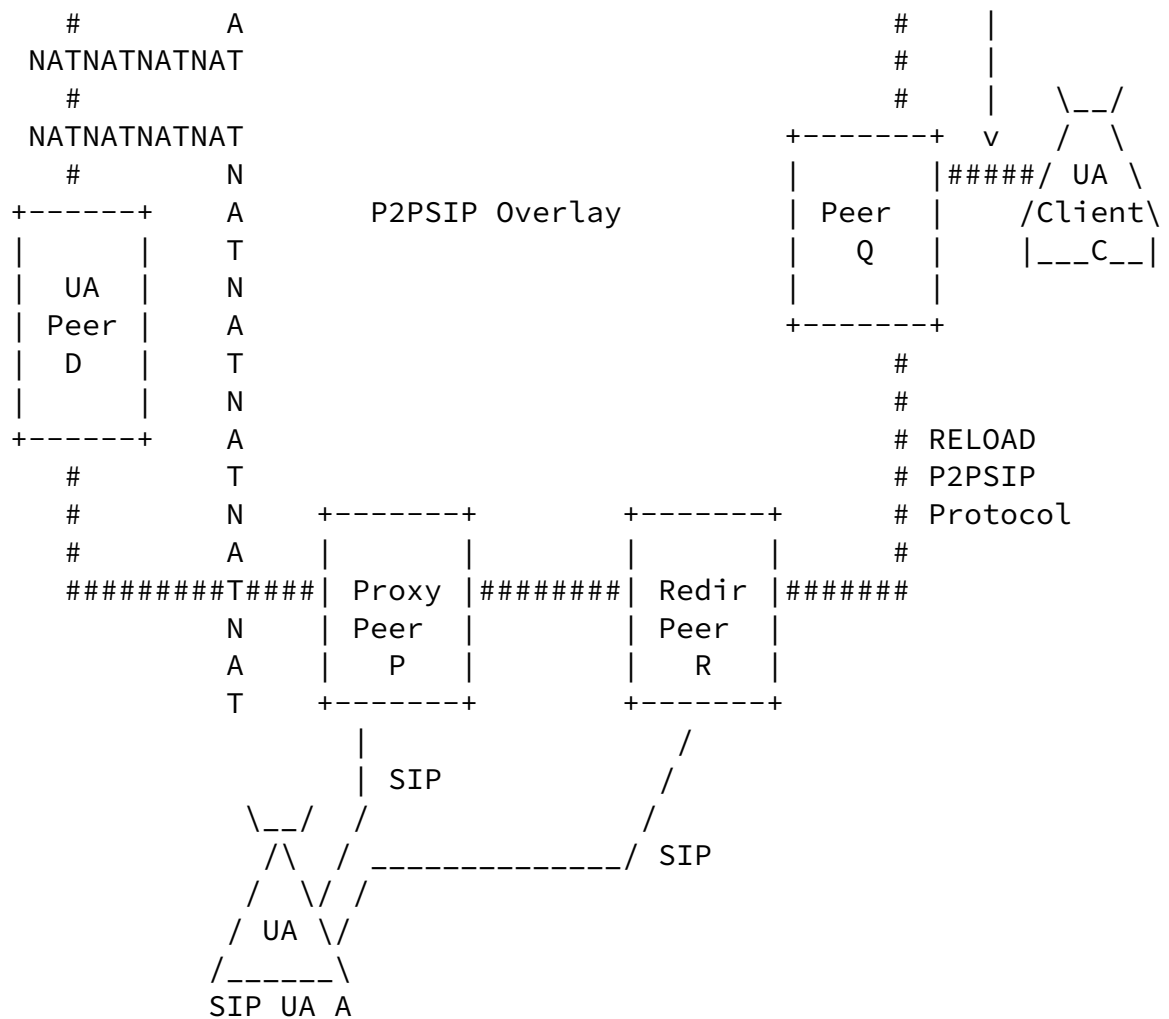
```
   #        A                                           #    |
 NATNATNATNAT                                           #    |
   #                                                    #    |   \__/
 NATNATNATNAT                                      +-------+  v   /  \
   #        N                                      |       |#####/ UA \
+------+    A       P2PSIP Overlay                 | Peer  |    /Client\
|      |    T                                      |   Q   |    |___C__|
|  UA  |    N                                      |       |
| Peer |    A                                      +-------+
|  D   |    T                                           #
|      |    N                                           #
+------+    A                                           # RELOAD
   #        T                                           # P2PSIP
   #        N    +-------+          +-------+           # Protocol
   #        A    |       |          |       |           #
   #########T####| Proxy |########| Redir |#######
            N    | Peer  |          | Peer  |
            A    |   P   |          |   R   |
            T    +-------+          +-------+
                   |                   /
                   | SIP              /
             \__/  /                 /
              /\  / ______________/ SIP
             /  \/ /
            / UA \/
           /______\
           SIP UA A
```